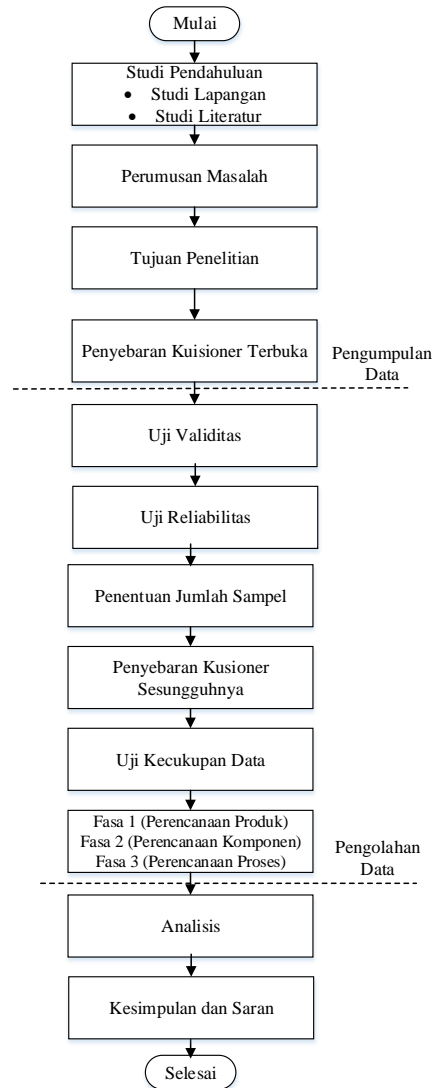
Mulai

Studi Pendahuluan
• Studi Lapangan
• Studi Literatur

Perumusan Masalah

Tujuan Penelitian

Penyebaran Kuisioner Terbuka

Pengumpulan Data

Uji Validitas

Uji Reliabilitas

Penentuan Jumlah Sampel

Penyebaran Kusioner Sesungguhnya

Uji Kecukupan Data

Fasa 1 (Perencanaan Produk)
Fasa 2 (Perencanaan Komponen)
Fasa 3 (Perencanaan Proses)

Pengolahan Data

Analisis

Kesimpulan dan Saran

Selesai